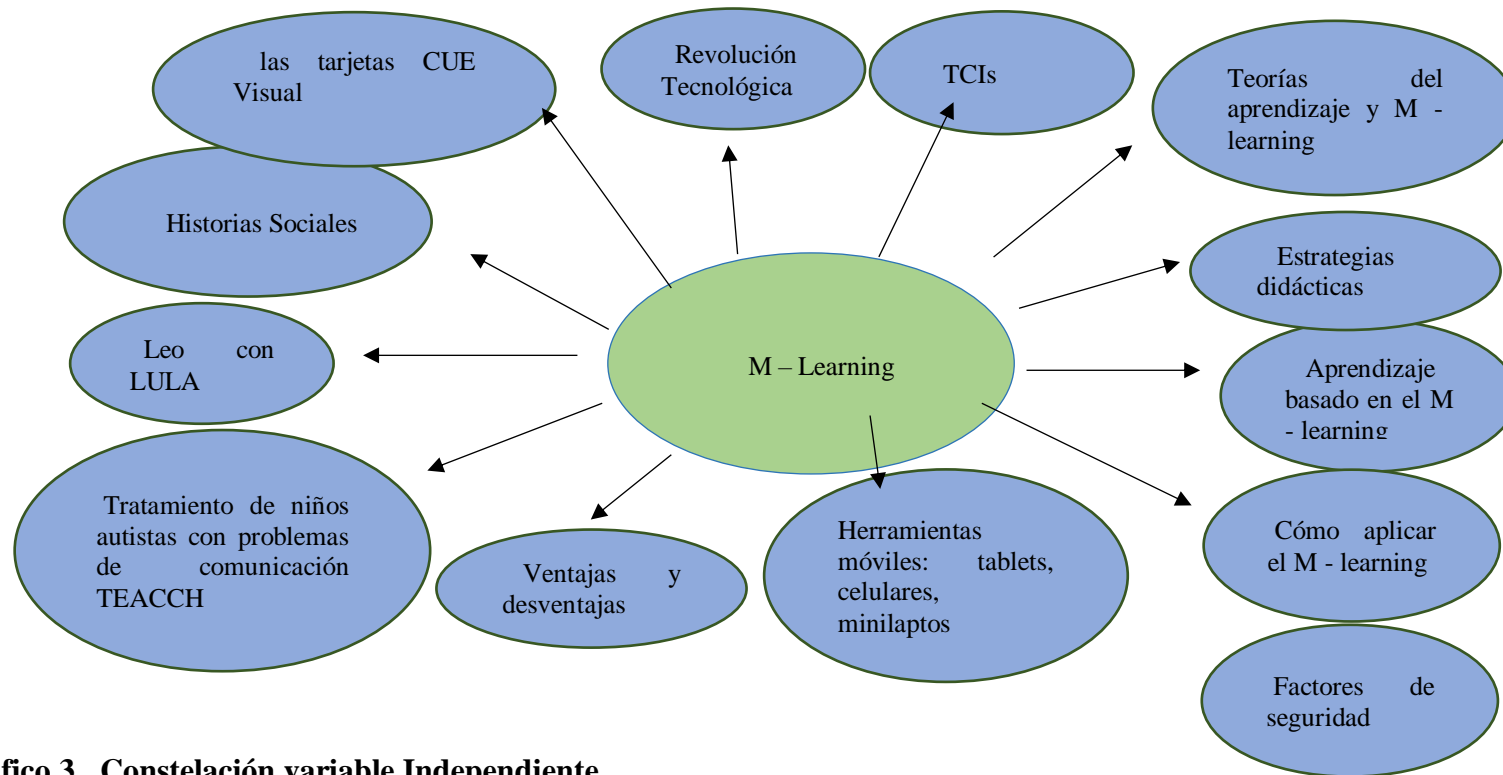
las tarjetas CUE Visual

Revolución Tecnológica

TCIs

Teorías del aprendizaje y M - learning

Historias Sociales

Estrategias didácticas

Leo con LULA

M – Learning

Aprendizaje basado en el M - learning

Tratamiento de niños autistas con problemas de comunicación TEACCH

Ventajas y desventajas

Herramientas móviles: tablets, celulares, minilaptos

Cómo aplicar el M - learning

Factores de seguridad

fico 3. Constelación variable Independiente